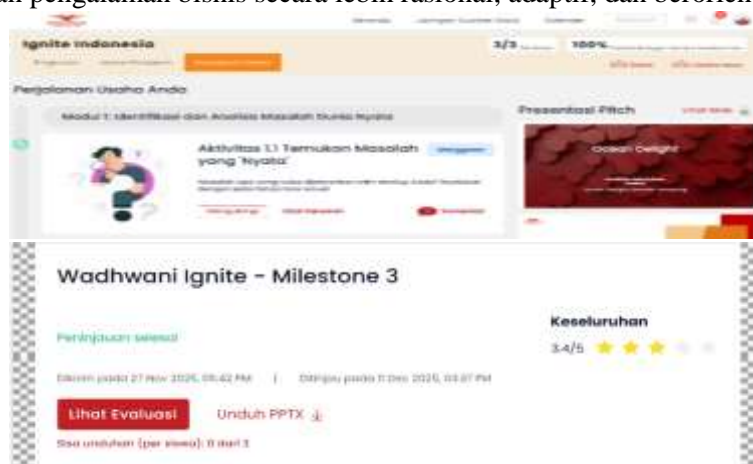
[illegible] pengalaman bisnis secara lebih rasional, adaptif, dan berorien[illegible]

Ignite Indonesia

3/3

100%

Perjalanan Usaha Anda

Modul 1: Identifikasi dan Analisis Masalah Dunia Nyata

Aktivitas 1.1 Temukan Masalah yang 'Nyata'

Presentasi Pitch

Ocean Delight

Wadhwani Ignite - Milestone 3

Peninjauan selesai

Keseluruhan

3.4/5

Dikirim pada 27 Nov 2025, 05:42 PM | Ditinjau pada 11 Dec 2025, 03:07 PM

Lihat Evaluasi

Unduh PPTX

Sisa unduhan (per siswa): 0 dari 3